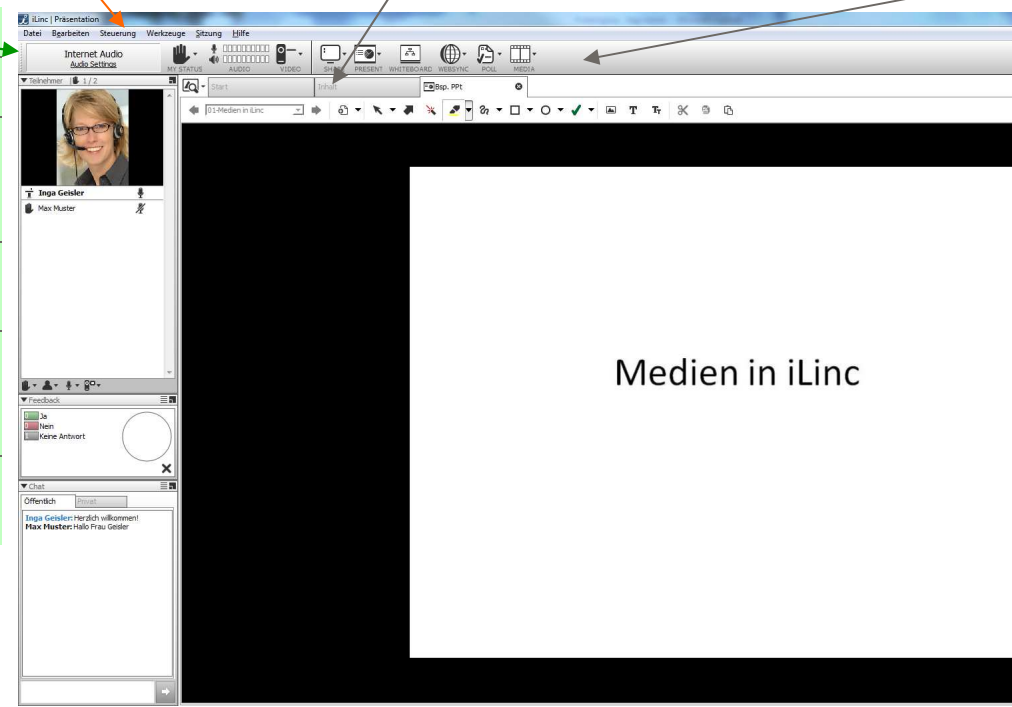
iLinc | Präsentation

Datei Bearbeiten Steuerung Werkzeuge Sitzung Hilfe

Internet Audio
Audio Settings

MY STATUS AUDIO VIDEO SHARE PRESENT WHITEBOARD WEBSYNC POLL MEDIA

Teilnehmer 1/2

Start Inhalt Bsp. PPt

01-Medien in iLinc

Inga Geisler
Max Muster

Feedback
Ja
Nein
Keine Antwort

Chat
Öffentlich Privat

Inga Geisler: Herzlich willkommen!
Max Muster: Hallo Frau Geisler

Medien in iLinc